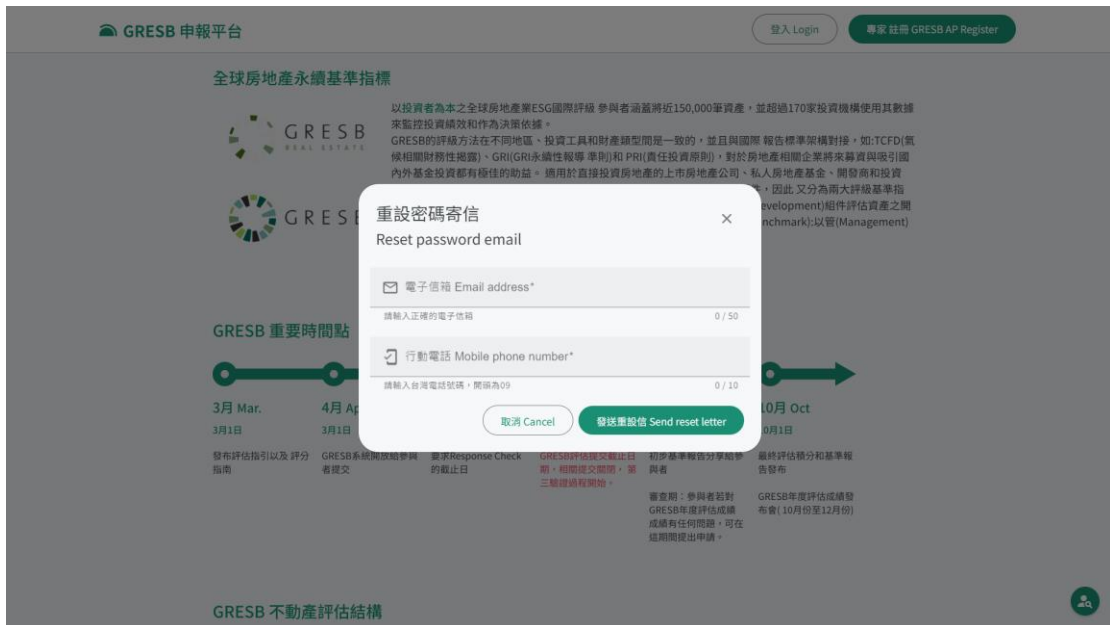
GRESB 申報平台

登入 Login

專家 註冊 GRESB AP Register

全球房地產永續基準指標

GRESB
REAL ESTATE

以投資者為本之全球房地產業ESG國際評級 參與者涵蓋將近150,000筆資產，並超過170家投資機構使用其數據來監控投資績效和作為決策依據。
GRESB的評級方法在不同地區、投資工具和財產類型間是一致的，並且與國際 報告標準架構對接，如:TCFD(氣候相關財務性揭露)、GRI(GRI永續性報導 準則)和 PRI(責任投資原則)，對於房地產相關企業將來募資與吸引國內外基金投資都有極佳的助益。 適用於直接投資房地產的上市房地產公司、私人房地產基金、開發商和投資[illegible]，因此 又分為兩大評級基準指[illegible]evelopment)組件評估資產之開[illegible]nchmark):以管(Management)

GRES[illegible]

重設密碼寄信
Reset password email

×

電子信箱 Email address*

請輸入正確的電子信箱

0 / 50

行動電話 Mobile phone number*

請輸入台灣電話號碼，開頭為09

0 / 10

取消 Cancel

發送重設信 Send reset letter

GRESB 重要時間點

3月 Mar.
3月1日
發布評估指引以及 評分指南

4月 Ap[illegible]
3月1日
GRESB系統開放給參與者提交

要求Response Check的截止日

GRESB評估提交截止日期，相關提交開閉，第三驗證過程開始。

初步基準報告分享給參與者

審查期：參與者若對GRESB年度評估成績成績有任何問題，可在這期間提出申請。

10月 Oct
10月1日
最終評估積分和基準報告發布

GRESB年度評估成績發布會( 10月份至12月份)

GRESB 不動產評估結構